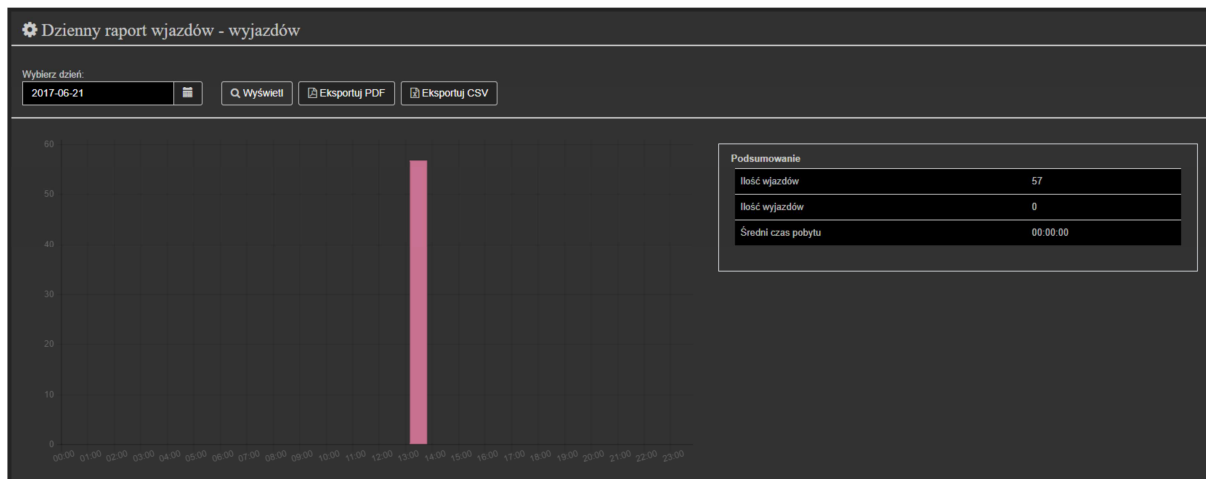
Dzienny raport wjazdów - wyjazdów

Wybierz dzień:

2017-06-21

Wyświetl

Eksportuj PDF

Eksportuj CSV

60
50
40
30
20
10
0

00:00 01:00 02:00 03:00 04:00 05:00 06:00 07:00 08:00 09:00 10:00 11:00 12:00 13:00 14:00 15:00 16:00 17:00 18:00 19:00 20:00 21:00 22:00 23:00

Podsumowanie

| Ilość wjazdów | 57 |
|---|---|
| Ilość wyjazdów | 0 |
| Średni czas pobytu | 00:00:00 |